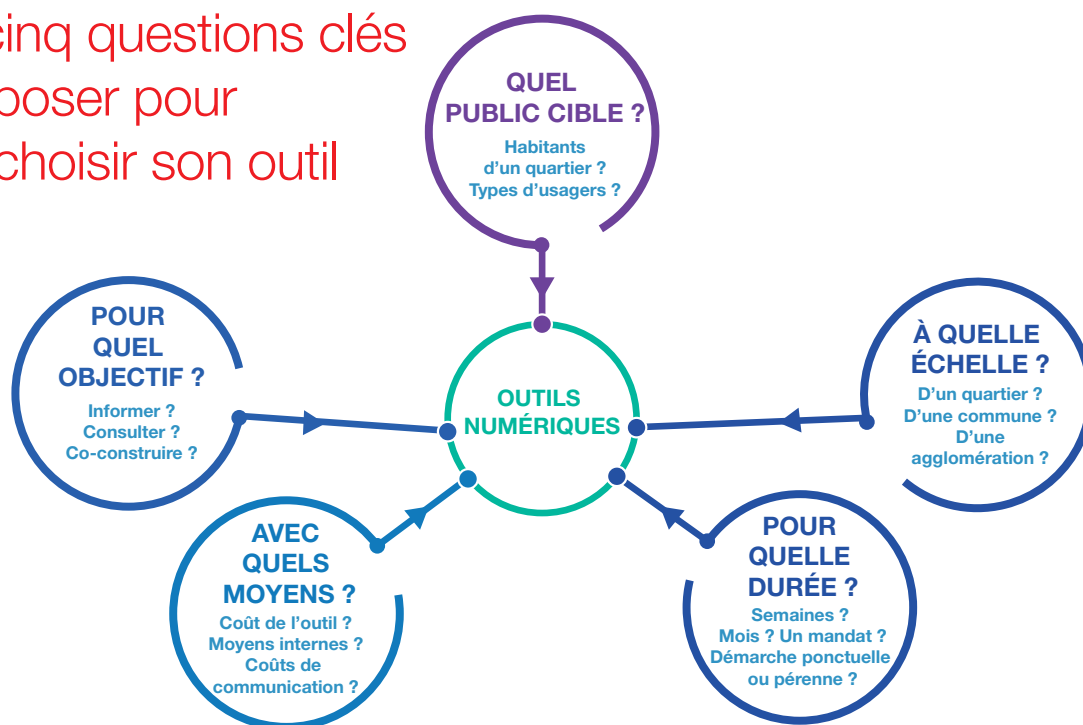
cinq questions clés
poser pour
choisir son outil

QUEL PUBLIC CIBLE ?
Habitants d'un quartier ?
Types d'usagers ?

POUR QUEL OBJECTIF ?
Informer ?
Consulter ?
Co-construire ?

OUTILS NUMÉRIQUES

À QUELLE ÉCHELLE ?
D'un quartier ?
D'une commune ?
D'une agglomération ?

AVEC QUELS MOYENS ?
Coût de l'outil ?
Moyens internes ?
Coûts de communication ?

POUR QUELLE DURÉE ?
Semaines ?
Mois ? Un mandat ?
Démarche ponctuelle ou pérenne ?